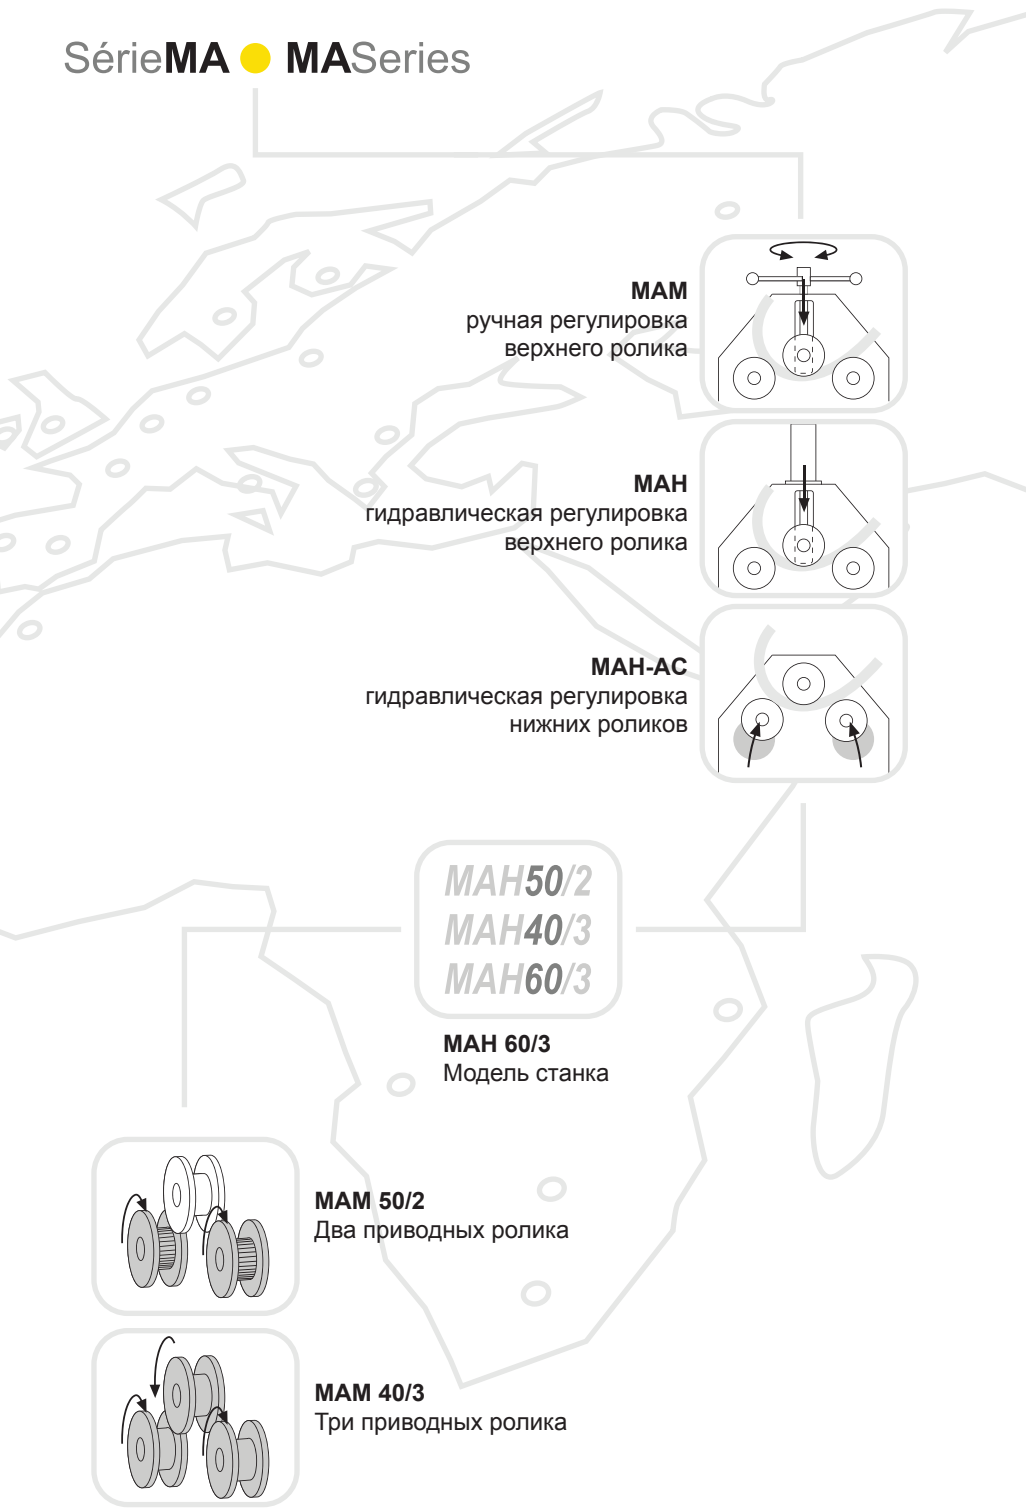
SérieMA ● MASeries

MAM
ручная регулировка верхнего ролика

MAH
гидравлическая регулировка верхнего ролика

MAH-AC
гидравлическая регулировка нижних роликов

MAH50/2
MAH40/3
MAH60/3

MAH 60/3
Модель станка

MAM 50/2
Два приводных ролика

MAM 40/3
Три приводных ролика